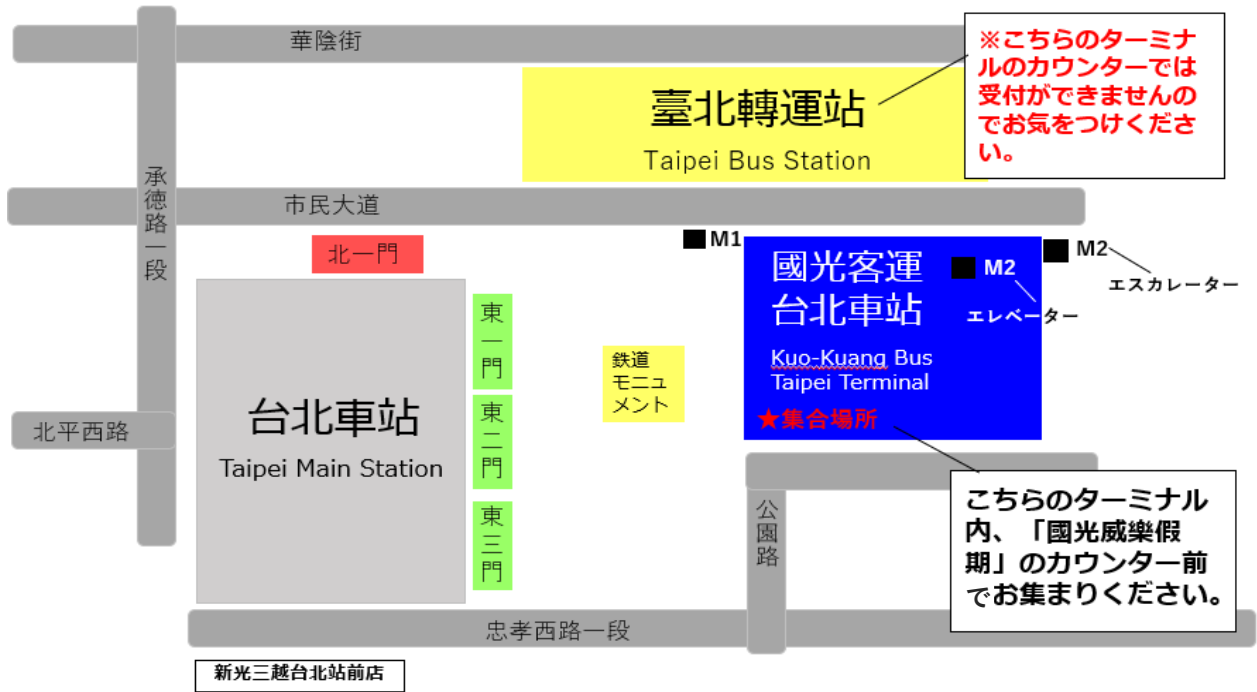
華陰街

臺北轉運站
Taipei Bus Station

※こちらのターミナルのカウンターでは受付ができませんのでお気をつけください。

承徳路一段

市民大道

北一門

M1

國光客運
台北車站
Kuo-Kuang Bus
Taipei Terminal
★集合場所

M2
エレベーター

M2
エスカレーター

東一門

東二門

東三門

鉄道モニュメント

北平西路

台北車站
Taipei Main Station

公園路

こちらのターミナル内、「國光威樂假期」のカウンター前でお集まりください。

忠孝西路一段

新光三越台北站前店